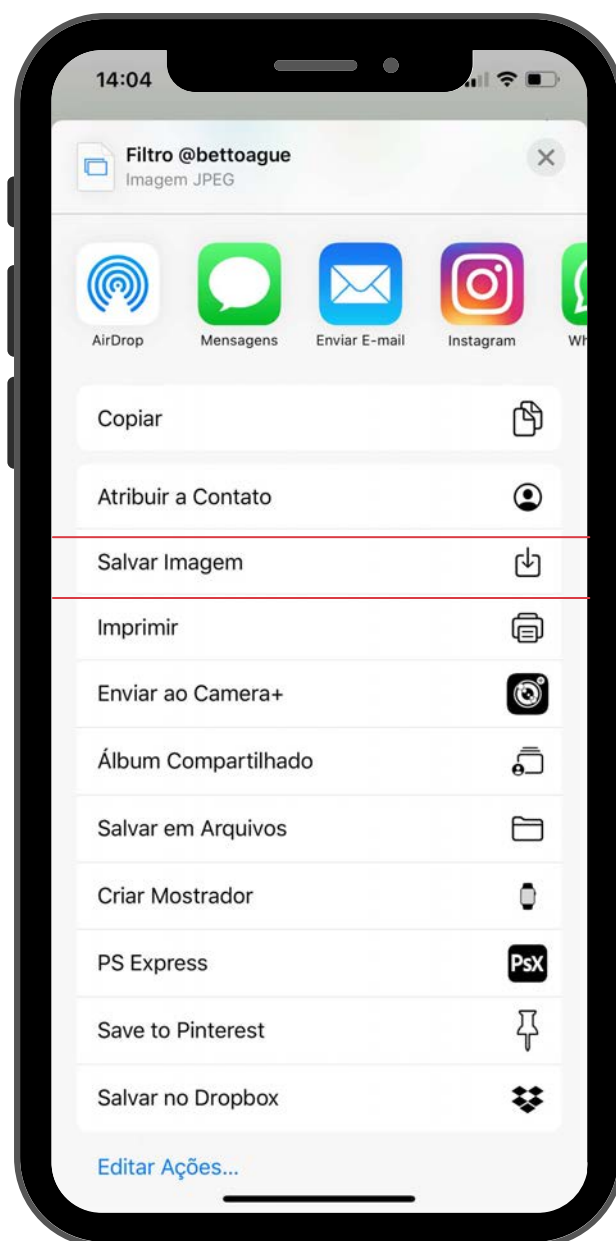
14:04

Filtro @bettoague
Imagem JPEG

AirDrop
Mensagens
Enviar E-mail
Instagram
Wh

Copiar

Atribuir a Contato

Salvar Imagem

Imprimir

Enviar ao Camera+

Álbum Compartilhado

Salvar em Arquivos

Criar Mostrador

PS Express

PsX

Save to Pinterest

Salvar no Dropbox

Editar Ações...